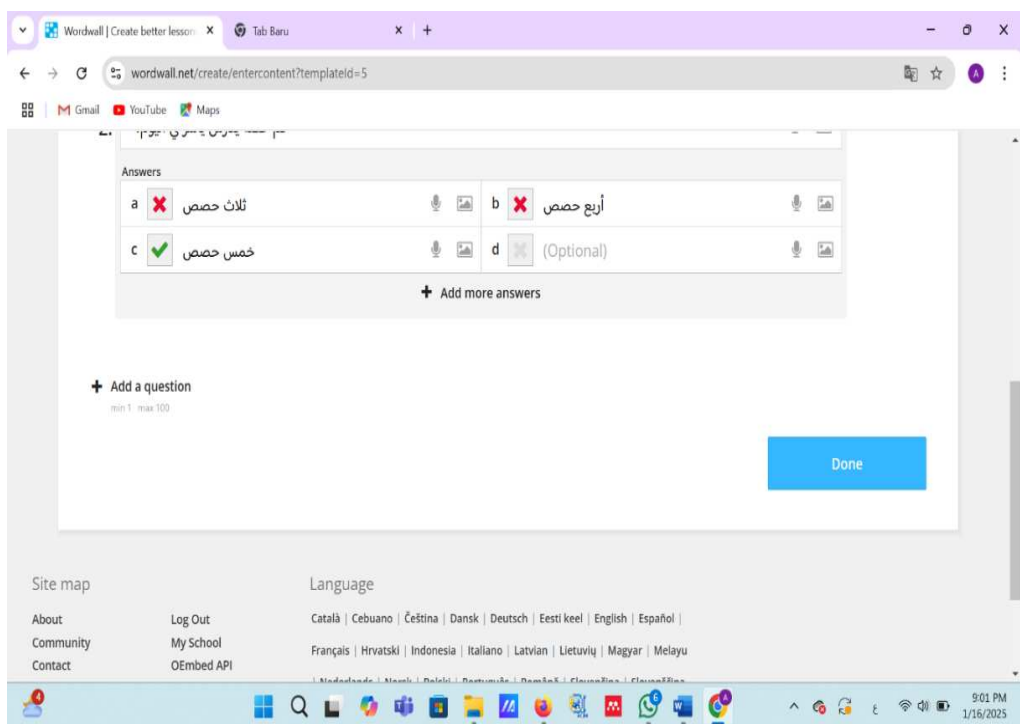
Wordwall | Create better lesson X
Tab Baru X +

wordwall.net/create/entercontent?templateId=5

Gmail YouTube Maps

2. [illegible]

Answers
a ثلاث حصص
b أربع حصص
c خمس حصص
d (Optional)

+ Add more answers

+ Add a question
min 1 max 100

Done

Site map
About
Community
Contact
Log Out
My School
OEmbed API

Language
Català | Cebuano | Čeština | Dansk | Deutsch | Eesti keel | English | Español |
Français | Hrvatski | Indonesia | Italiano | Latvian | Lietuvių | Magyar | Melayu
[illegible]

9:01 PM
1/16/2025